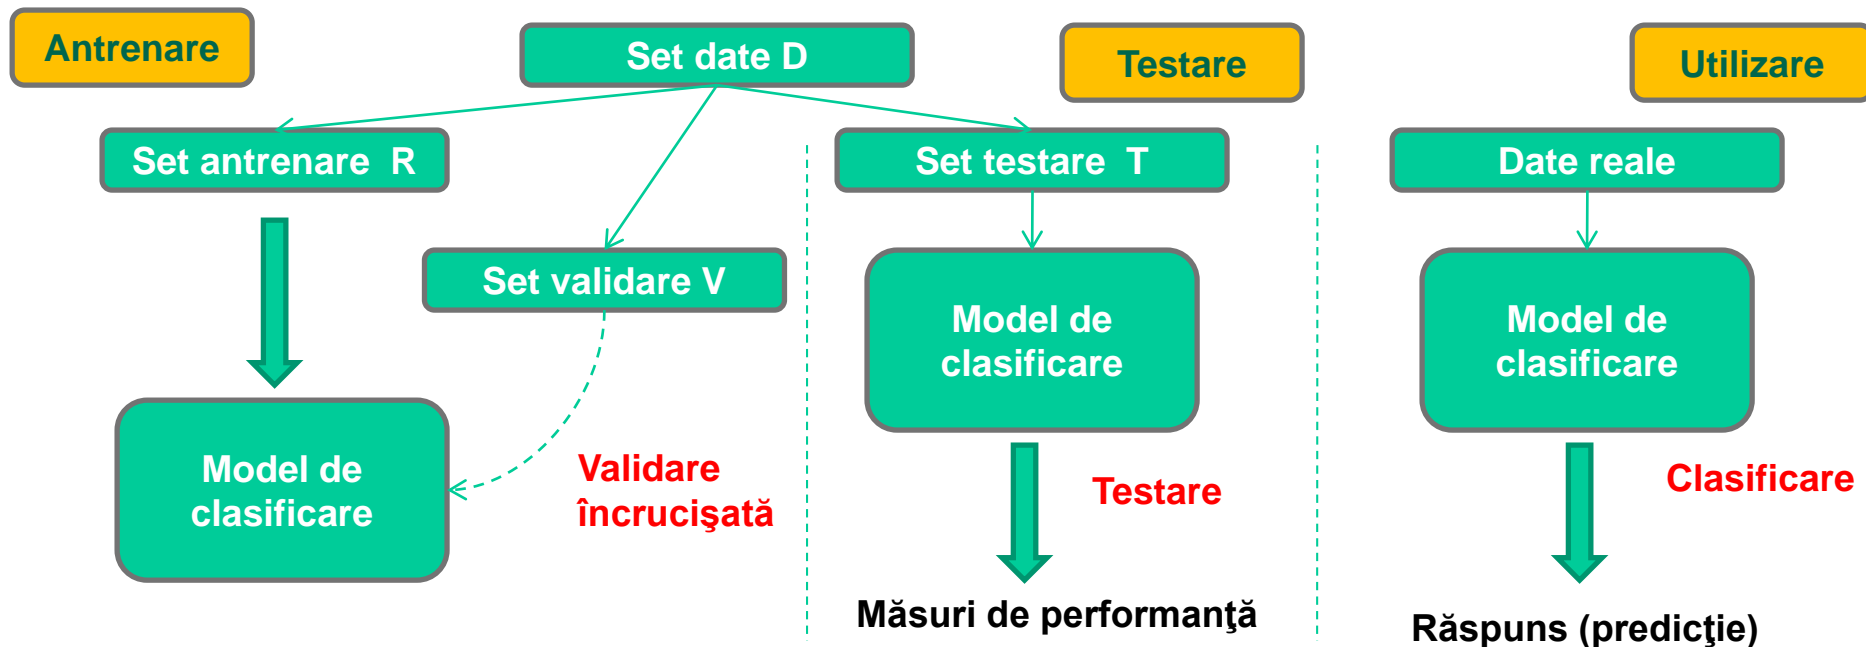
Antrenare

Set date D

Testare

Utilizare

Set antrenare R

Set validare V

Model de clasificare

Validare încrucişată

Set testare T

Model de clasificare

Testare

Măsuri de performanţă

Date reale

Model de clasificare

Clasificare

Răspuns (predicţie)